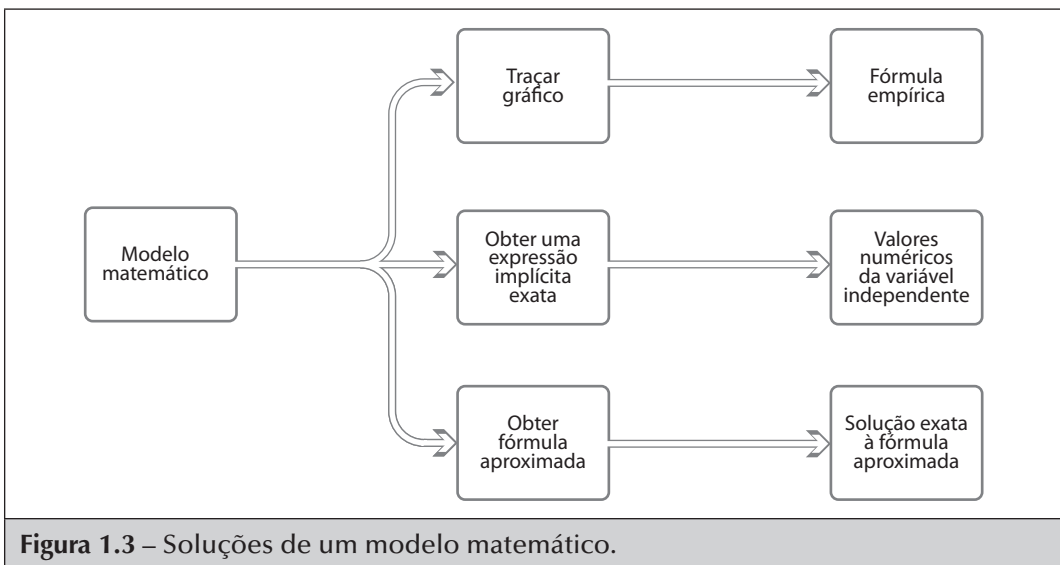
Modelo matemático

Traçar gráfico

Fórmula empírica

Obter uma expressão implícita exata

Valores numéricos da variável independente

Obter fórmula aproximada

Solução exata à fórmula aproximada

**Figura 1.3** – Soluções de um modelo matemático.